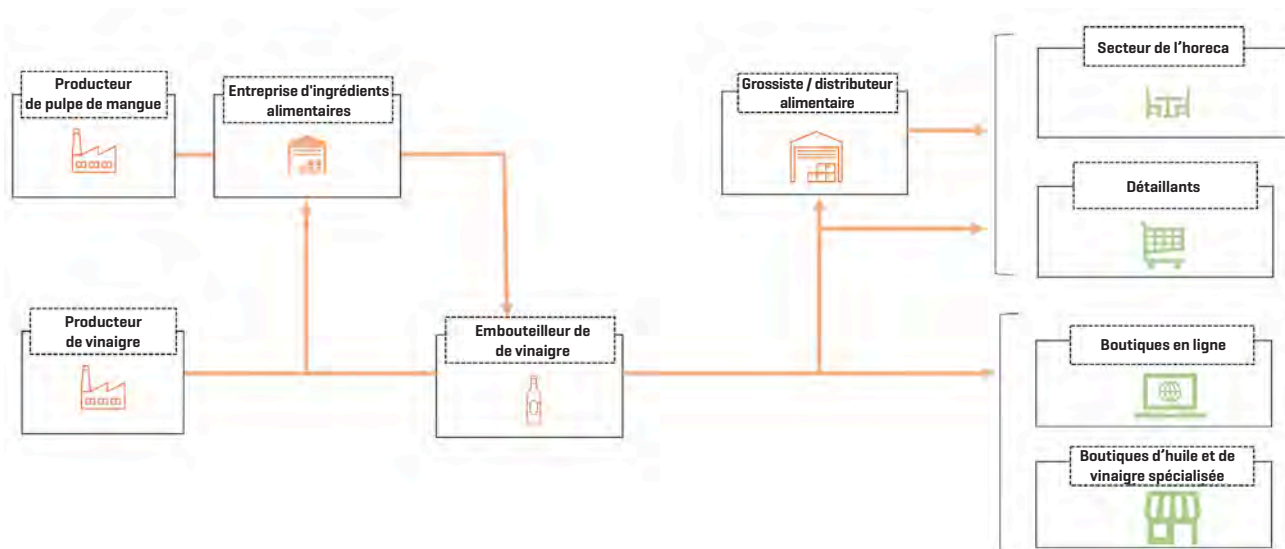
Producteur de pulpe de mangue

Entreprise d'ingrédients alimentaires

Grossiste / distributeur alimentaire

Secteur de l'horeca

Détaillants

Producteur de vinaigre

Embouteilleur de de vinaigre

Boutiques en ligne

Boutiques d'huile et de vinaigre spécialisée